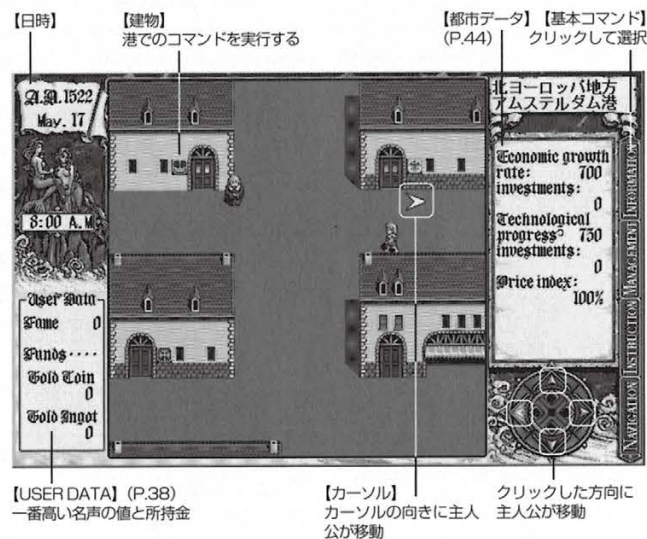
【日時】

【建物】
港でのコマンドを実行する

【都市データ】
(P.44)

【基本コマンド】
クリックして選択

A.D.1522
May. 17

8:00 A.M

北ヨーロッパ地方
アムステルダム港

Economic growth rate: 700
investments: 0

Technological progress: 730
investments: 0

Price index: 100%

INFORMATION
MANAGEMENT
INSTRUCTION
NAVIGATION

User Data
Fame 0
Funds ....
Gold Coin 0
Gold Ingot 0

【USER DATA】(P.38)
一番高い名声の値と所持金

【カーソル】
カーソルの向きに主人公が移動

クリックした方向に
主人公が移動